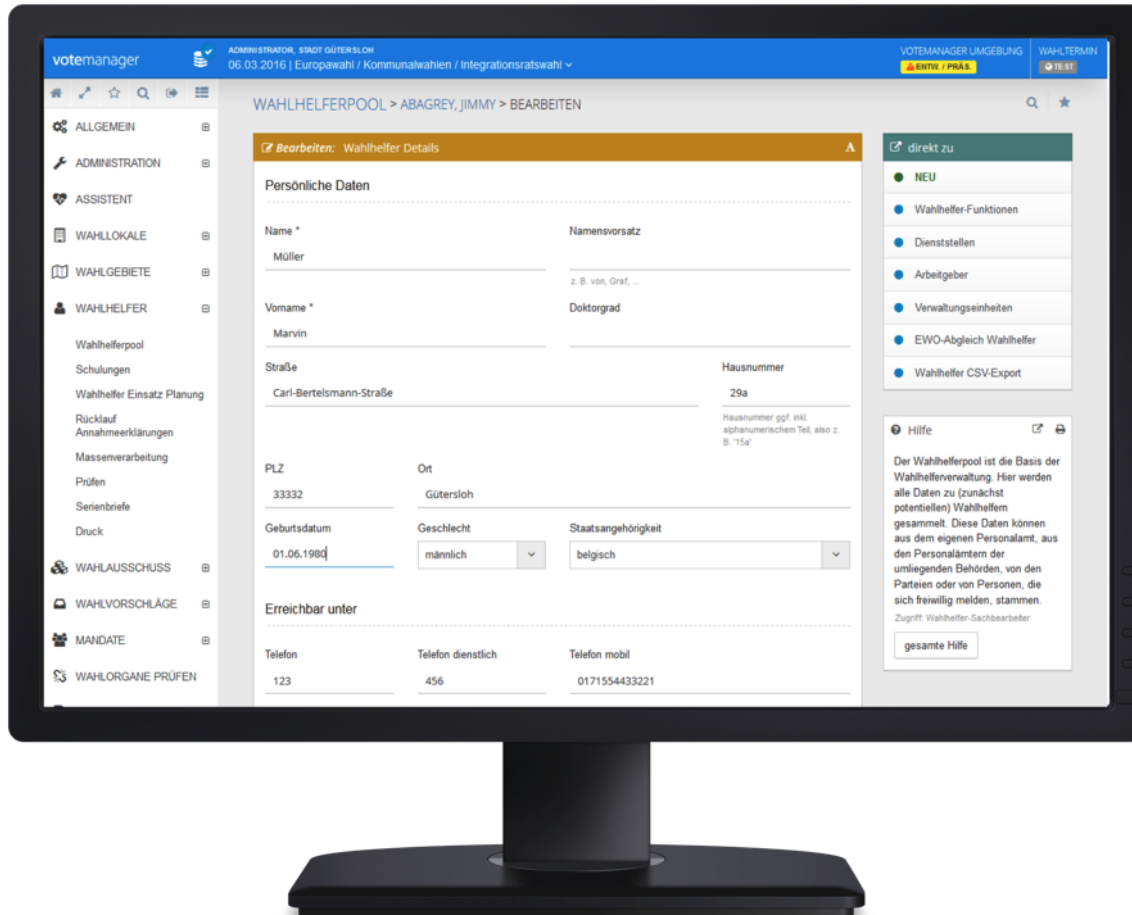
votemanager

ADMINISTRATOR, STADT GÜTERSLOH
06.03.2016 | Europawahl / Kommunalwahlen / Integrationsratswahl

VOTEMANAGER UMGEBUNG
ENTW. / PRÄS.

WAHLTERMIN
TEST

ALLGEMEIN
ADMINISTRATION
ASSISTENT
WAHLLOKALE
WAHLGEBIETE
WAHLHELFER
Wahlhelferpool
Schulungen
Wahlhelfer Einsatz Planung
Rücklauf Annahmeerklärungen
Massenverarbeitung
Prüfen
Serienbriefe
Druck
WAHLAUSSCHUSS
WAHLVORSCHLÄGE
MANDATE
WAHLORGANE PRÜFEN

WAHLHELFERPOOL > ABAGREY, JIMMY > BEARBEITEN

Bearbeiten: Wahlhelfer Details

Persönliche Daten

Name *
Müller

Namensvorsatz
z. B. von, Graf, ...

Vorname *
Marvin

Doktorgrad

Straße
Carl-Bertelsmann-Straße

Hausnummer
29a
Hausnummer ggf. inkl. alphanumerischem Teil, also z. B. "15a"

PLZ
33332

Ort
Gütersloh

Geburtsdatum
01.06.1980

Geschlecht
männlich

Staatsangehörigkeit
belgisch

Erreichbar unter

Telefon
123

Telefon dienstlich
456

Telefon mobil
0171554433221

direkt zu
NEU
Wahlhelfer-Funktionen
Dienststellen
Arbeitgeber
Verwaltungseinheiten
EWO-Abgleich Wahlhelfer
Wahlhelfer CSV-Export

Hilfe
Der Wahlhelferpool ist die Basis der Wahlhelferverwaltung. Hier werden alle Daten zu (zunächst potentiellen) Wahlhelfern gesammelt. Diese Daten können aus dem eigenen Personalamt, aus den Personalämtern der umliegenden Behörden, von den Parteien oder von Personen, die sich freiwillig melden, stammen.
Zugriff: Wahlhelfer-Sachbearbeiter
gesamte Hilfe